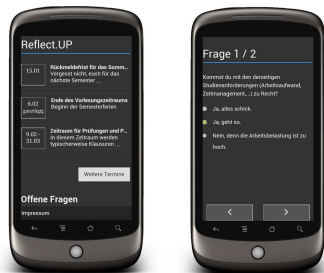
Reflect.UP

15.01 Rückmeldefrist für das Somm... Vergesst nicht, euch für das nächste Semester ...

6.02 gewöhnlich Ende des Vorlesungszeitraums Beginn der Semesterferien

9.02 - 31.03 Zeitraum für Prüfungen und P... In diesem Zeitraum werden typischerweise Klausuren ...

Weitere Termine

Offene Fragen

Impressum

Frage 1 / 2

Kommst du mit den derzeitigen Studienanforderungen (Arbeitsaufwand, Zeitmanagement, ...) zu Recht?

Ja, alles schick.

Ja, geht so.

Nein, denn die Arbeitsbelastung ist zu hoch.

<

>